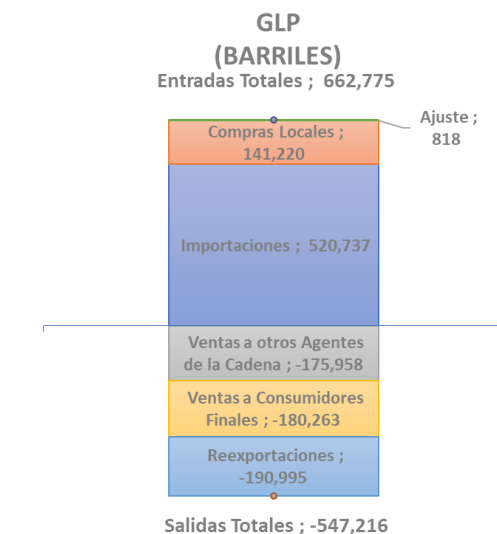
GLP
(BARRILES)
Entradas Totales ; 662,775

Ajuste ; 818

Compras Locales ; 141,220

Importaciones ; 520,737

Ventas a otros Agentes de la Cadena ; -175,958

Ventas a Consumidores Finales ; -180,263

Reexportaciones ; -190,995

Salidas Totales ; -547,216